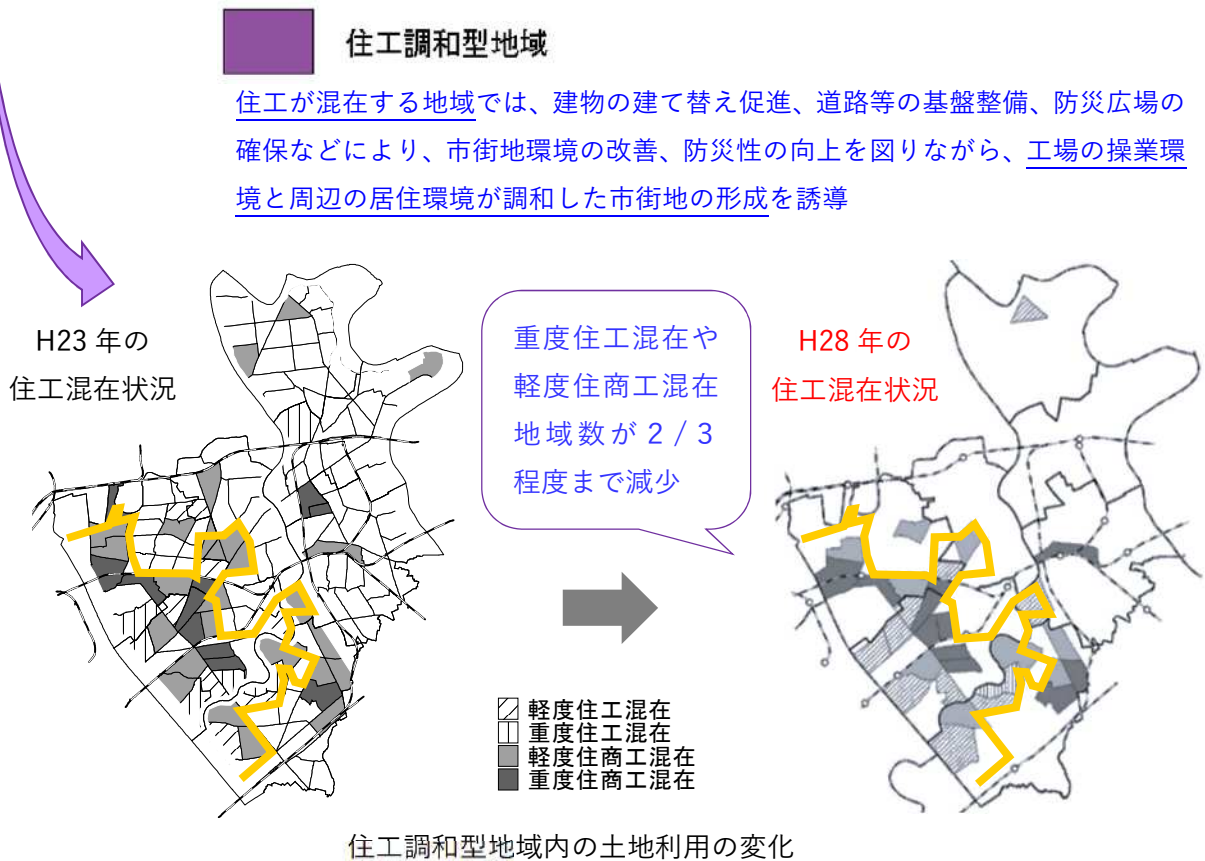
住工調和型地域

住工が混在する地域では、建物の建て替え促進、道路等の基盤整備、防災広場の確保などにより、市街地環境の改善、防災性の向上を図りながら、工場の操業環境と周辺の居住環境が調和した市街地の形成を誘導

H23 年の住工混在状況

重度住工混在や軽度住商工混在地域数が 2 / 3 程度まで減少

H28 年の住工混在状況

軽度住工混在
重度住工混在
軽度住商工混在
重度住商工混在

住工調和型地域内の土地利用の変化